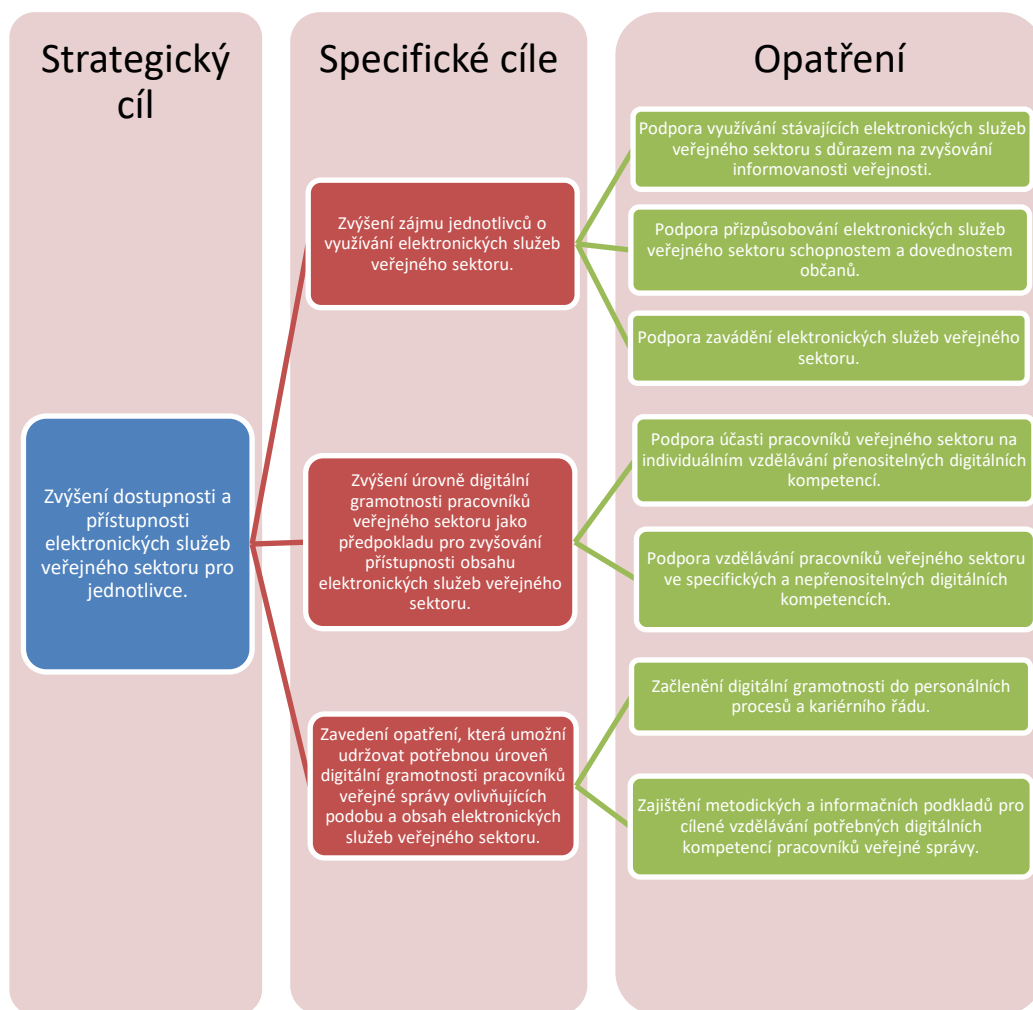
Strategický cíl

Specifické cíle

Opatření

Zvýšení dostupnosti a přístupnosti elektronických služeb veřejného sektoru pro jednotlivce.

Zvýšení zájmu jednotlivců o využívání elektronických služeb veřejného sektoru.

Podpora využívání stávajících elektronických služeb veřejného sektoru s důrazem na zvyšování informovanosti veřejnosti.

Podpora přizpůsobování elektronických služeb veřejného sektoru schopnostem a dovednostem občanů.

Podpora zavádění elektronických služeb veřejného sektoru.

Zvýšení úrovně digitální gramotnosti pracovníků veřejného sektoru jako předpokladu pro zvyšování přístupnosti obsahu elektronických služeb veřejného sektoru.

Podpora účasti pracovníků veřejného sektoru na individuálním vzdělávání přenositelných digitálních kompetencí.

Podpora vzdělávání pracovníků veřejného sektoru ve specifických a nepřenositelných digitálních kompetencích.

Zavedení opatření, která umožní udržovat potřebnou úroveň digitální gramotnosti pracovníků veřejné správy ovlivňujících podobu a obsah elektronických služeb veřejného sektoru.

Začlenění digitální gramotnosti do personálních procesů a kariérního řádu.

Zajištění metodických a informačních podkladů pro cílené vzdělávání potřebných digitálních kompetencí pracovníků veřejné správy.